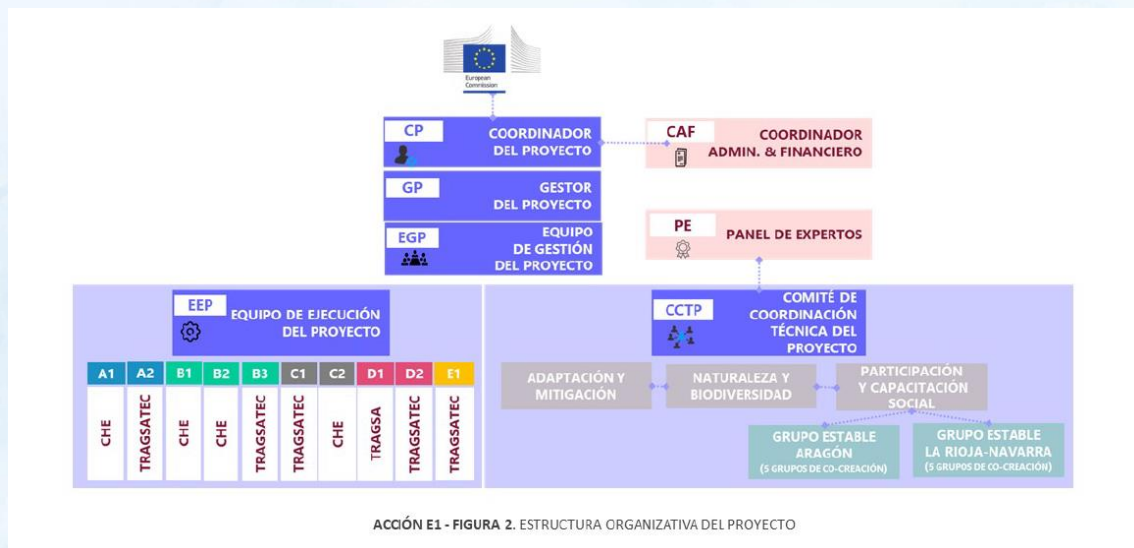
European Commission

CP
COORDINADOR DEL PROYECTO

CAF
COORDINADOR ADMIN. & FINANCIERO

GP
GESTOR DEL PROYECTO

EGP
EQUIPO DE GESTIÓN DEL PROYECTO

PE
PANEL DE EXPERTOS

EEP
EQUIPO DE EJECUCIÓN DEL PROYECTO

| A1 | A2 | B1 | B2 | B3 | C1 | C2 | D1 | D2 | E1 |
|---|---|---|---|---|---|---|---|---|---|
| CHE | TRAGSATEC | CHE | CHE | TRAGSATEC | TRAGSATEC | CHE | TRAGSA | TRAGSATEC | TRAGSATEC |

CCTP
COMITÉ DE COORDINACIÓN TÉCNICA DEL PROYECTO

ADAPTACIÓN Y MITIGACIÓN

NATURALEZA Y BIODIVERSIDAD

PARTICIPACIÓN Y CAPACITACIÓN SOCIAL

GRUPO ESTABLE ARAGÓN
(5 GRUPOS DE CO-CREACIÓN)

GRUPO ESTABLE LA RIOJA-NAVARRA
(5 GRUPOS DE CO-CREACIÓN)

ACCIÓN E1 - FIGURA 2. ESTRUCTURA ORGANIZATIVA DEL PROYECTO